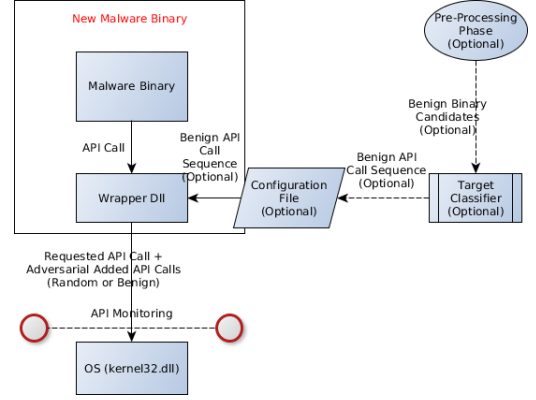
New Malware Binary

Malware Binary

API Call

Wrapper Dll

Benign API Call Sequence (Optional)

Configuration File (Optional)

Benign API Call Sequence (Optional)

Pre-Processing Phase (Optional)

Benign Binary Candidates (Optional)

Target Classifier (Optional)

Requested API Call + Adversarial Added API Calls (Random or Benign)

API Monitoring

OS (kernel32.dll)